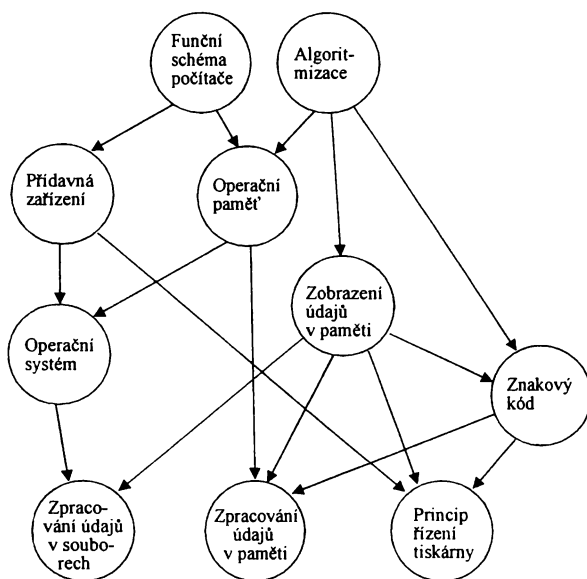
Funční schéma počítače

Algoritmizace

Přídavná zařízení

Operační paměť

Zobrazení údajů v paměti

Operační systém

Znakový kód

Zpracování údajů v souborech

Zpracování údajů v paměti

Princip řízení tiskárny